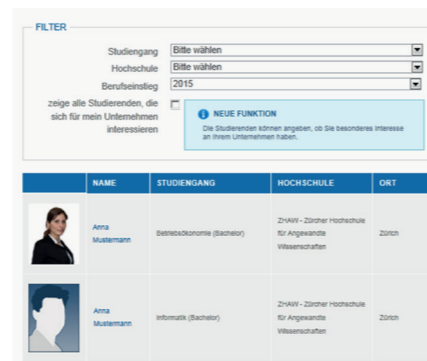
FILTER

Studiengang Bitte wählen
Hochschule Bitte wählen
Berufseinstieg 2015
zeige alle Studierenden, die sich für mein Unternehmen interessieren

NEUE FUNKTION
Die Studierenden können angeben, ob Sie besonderes Interesse an Ihrem Unternehmen haben.

| | NAME | STUDIENGANG | HOCHSCHULE | ORT |
|---|---|---|---|---|
| | Anna Mustermann | Betriebsökonomie (Bachelor) | ZHAW - Zürcher Hochschule für Angewandte Wissenschaften | Zürich |
| | Anna Mustermann | Informatik (Bachelor) | ZHAW - Zürcher Hochschule für Angewandte Wissenschaften | Zürich |